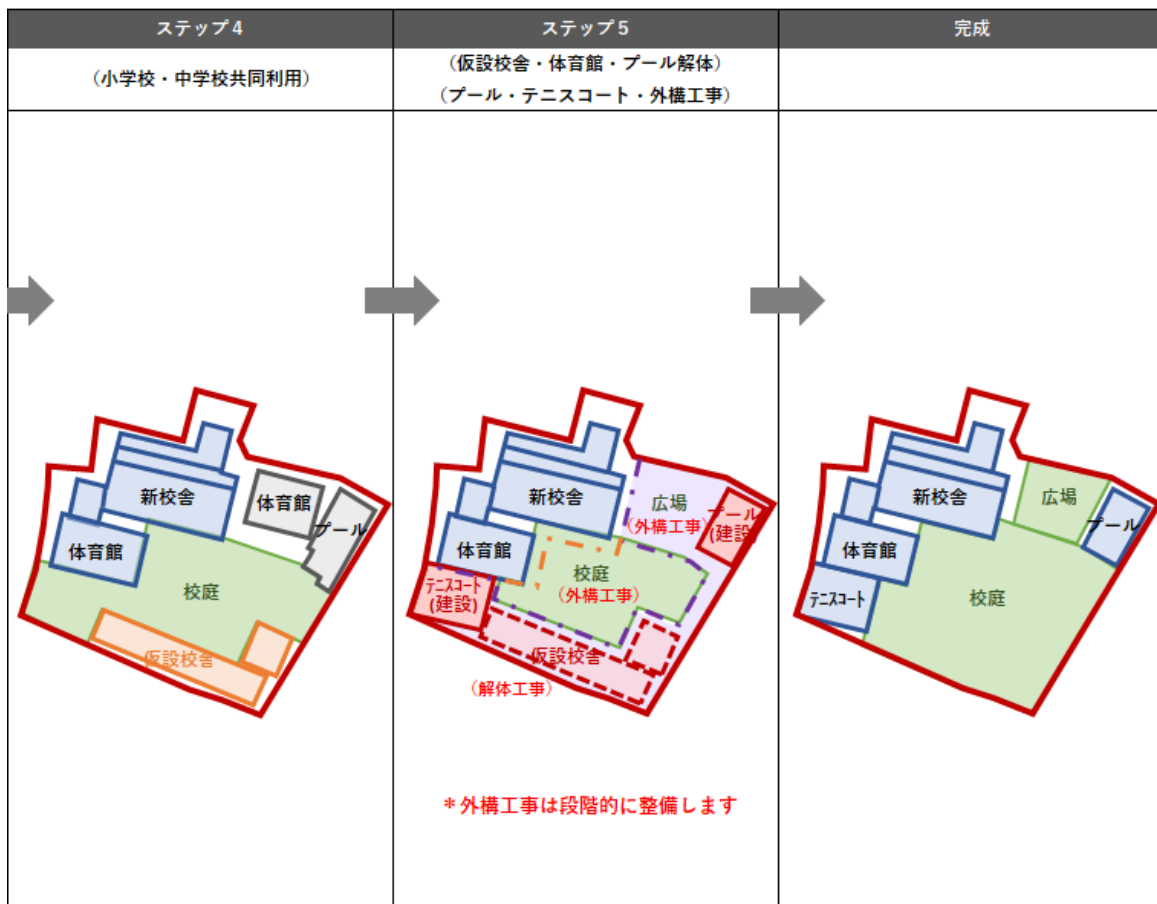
| ステップ4 | ステップ5 | 完成 |
|---|---|---|
| （小学校・中学校共同利用） | （仮設校舎・体育館・プール解体）（プール・テニスコート・外構工事） | |

新校舎
体育館
体育館
プール
校庭
仮設校舎

新校舎
広場
（外構工事）
プール
（建設）
体育館
テニスコート
（建設）
校庭
（外構工事）
仮設校舎
（解体工事）

＊外構工事は段階的に整備します

新校舎
広場
プール
体育館
テニスコート
校庭